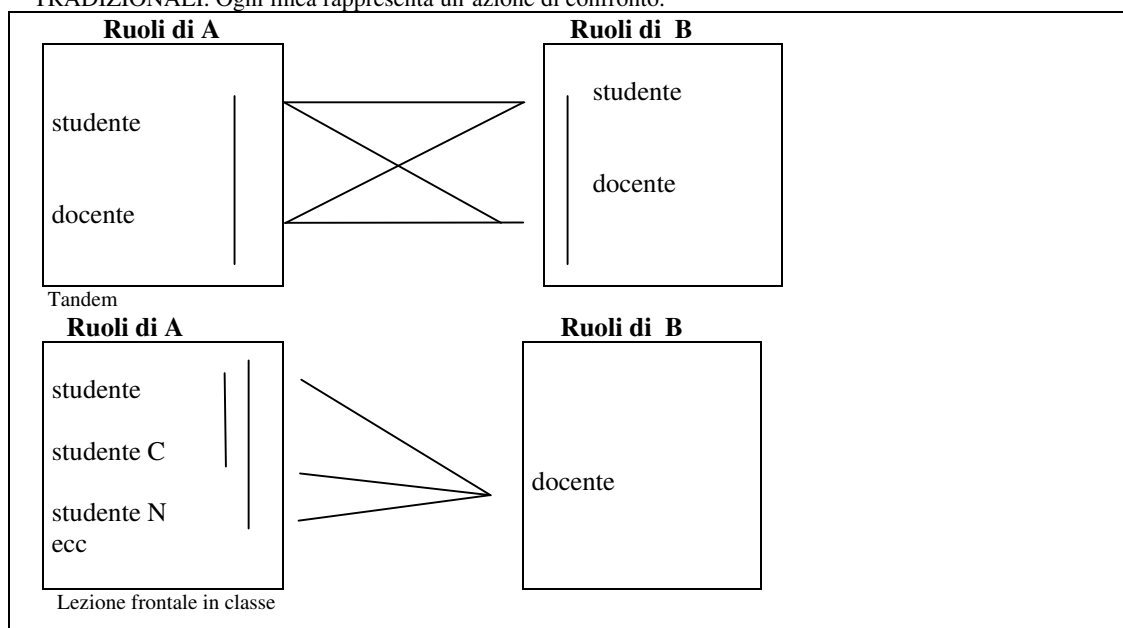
TRADIZIONALI. Ogni linea rappresenta un'azione di confronto.

Ruoli di A

studente

docente

Ruoli di B

studente

docente

Tandem

Ruoli di A

studente

studente C

studente N
ecc

Ruoli di B

docente

Lezione frontale in classe